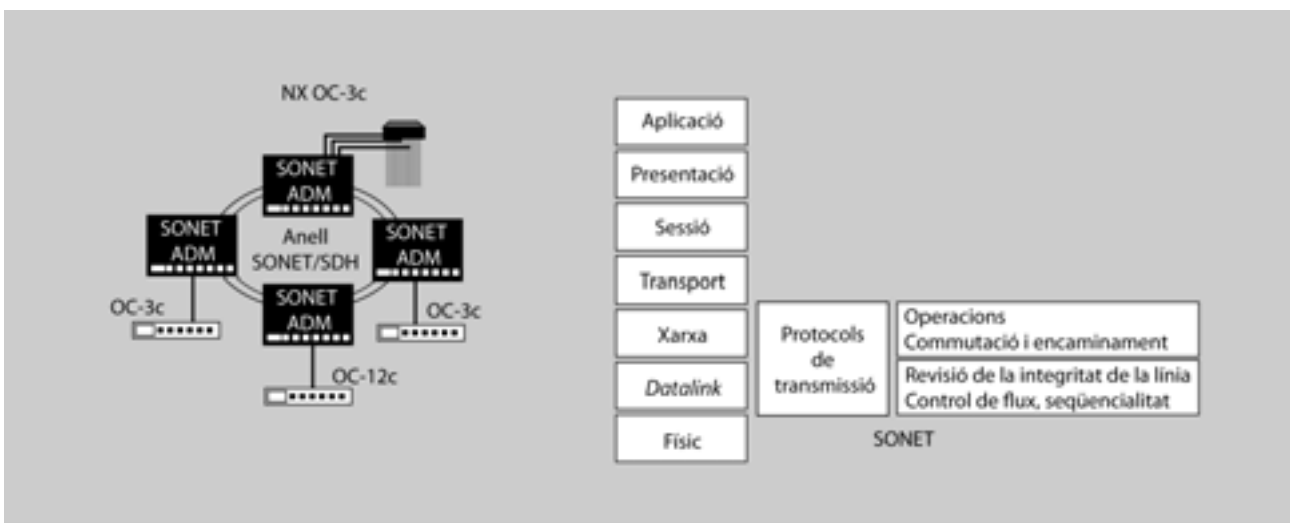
NX OC-3c

SONET ADM

SONET ADM

Anell SONET/SDH

SONET ADM

SONET ADM

OC-3c

OC-3c

OC-12c

Aplicació

Presentació

Sessió

Transport

Xarxa

Datalink

Físic

Protocols de transmissió

Operacions
Commutació i encaminament

Revisió de la integritat de la línia
Control de flux, seqüencialitat

SONET